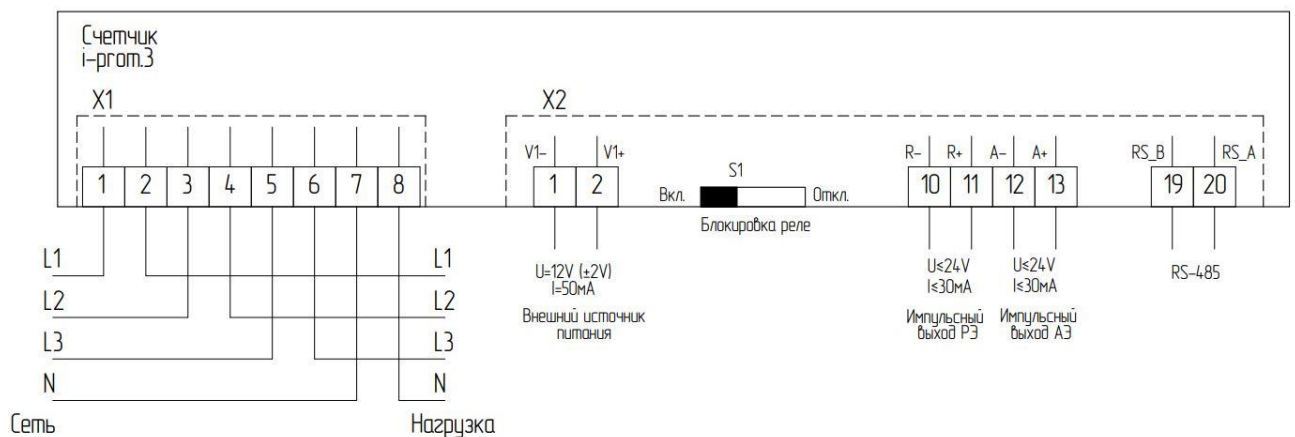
Счетчик
i-prom.3

X1

1 2 3 4 5 6 7 8

L1
L2
L3
N
Сеть

L1
L2
L3
N
Нагрузка

X2

V1- V1+

1 2

U=12V (±2V)
I=50мА

Внешний источник питания

S1

Вкл. Откл.

Блокировка реле

R- R+ A- A+

10 11 12 13

U≤24V
I≤30мА

Импульсный выход РЭ

U≤24V
I≤30мА

Импульсный выход АЭ

RS_B RS_A

19 20

RS-485